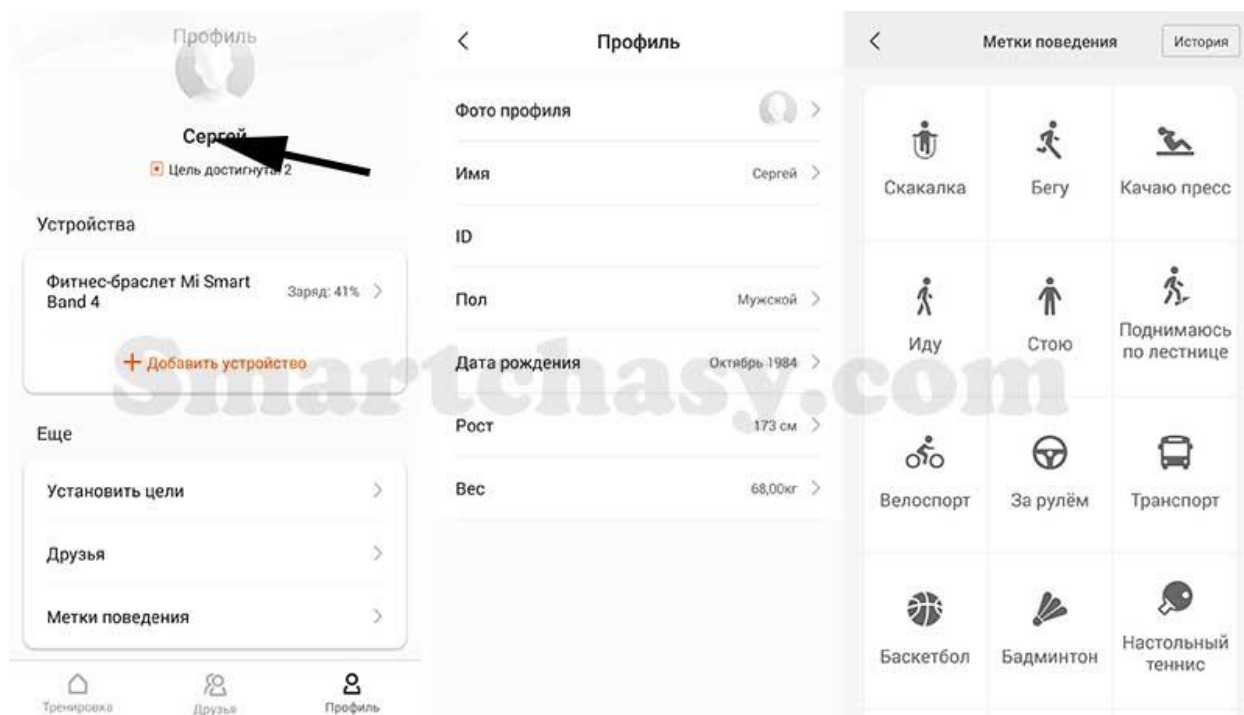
Профиль

Сергей

Цель достигнута 2

Устройства

Фитнес-браслет Mi Smart Band 4

Заряд: 41%

+ Добавить устройство

Еще

Установить цели

Друзья

Метки поведения

Тренировка

Друзья

Профиль

Smartchasy.com

<

Профиль

Фото профиля

Имя

Сергей

ID

Пол

Мужской

Дата рождения

Октябрь 1984

Рост

173 см

Вес

68,00кг

<

Метки поведения

История

| Скакалка | Бегу | Качаю пресс |
|---|---|---|
| Иду | Стою | Поднимаюсь по лестнице |
| Велоспорт | За рулём | Транспорт |
| Баскетбол | Бадминтон | Настольный теннис |